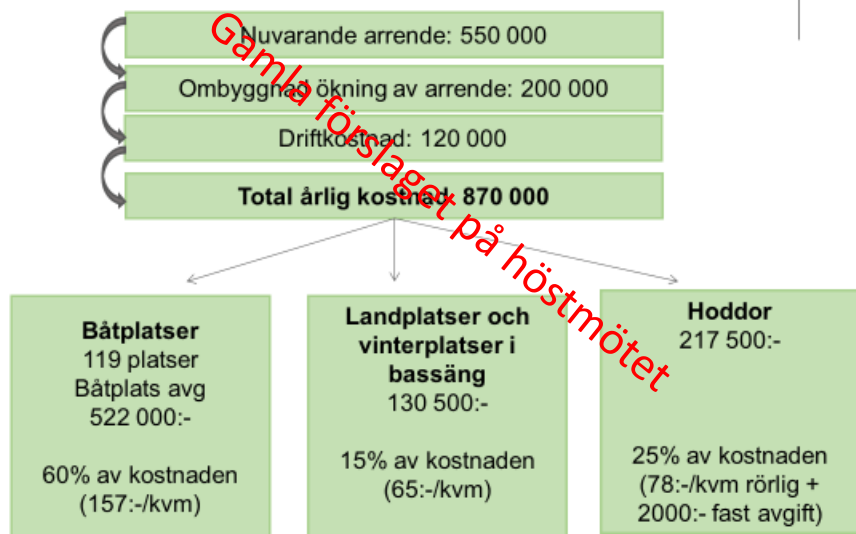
Gamla förslaget på höstmötet

Nuvarande arrende: 550 000

Ombyggnad ökning av arrende: 200 000

Driftkostnad: 120 000

**Total årlig kostnad: 870 000**

**Båtplatser**
119 platser
Båtplats avg
522 000:-

60% av kostnaden
(157:-/kvm)

**Landplatser och vinterplatser i bassäng**
130 500:-

15% av kostnaden
(65:-/kvm)

**Hoddor**
217 500:-

25% av kostnaden
(78:-/kvm rörlig +
2000:- fast avgift)